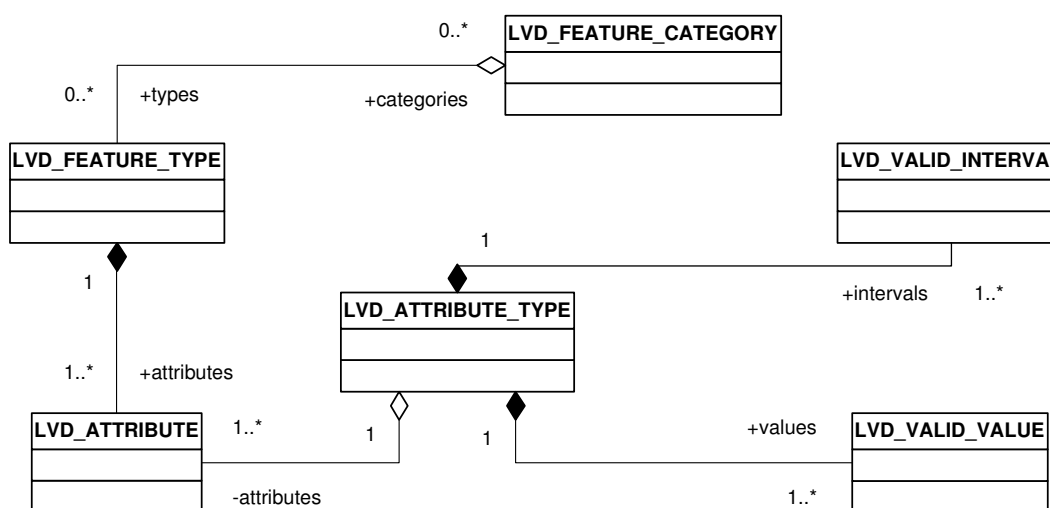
0..*
LVD_FEATURE_CATEGORY

0..*
+types
+categories

LVD_FEATURE_TYPE

LVD_VALID_INTERVA

1

1
+intervals
1..*

LVD_ATTRIBUTE_TYPE

1..*
+attributes

LVD_ATTRIBUTE
1..*
1
1
+values
LVD_VALID_VALUE

-attributes
1..*